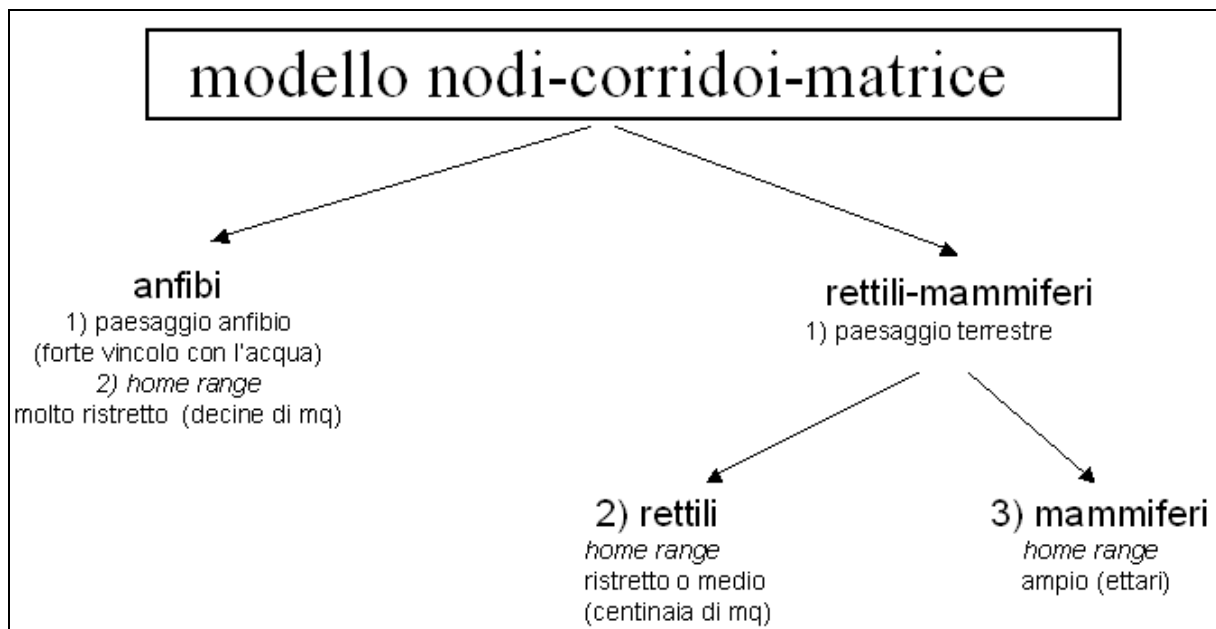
modello nodi-corridoi-matrice

anfibi
1) paesaggio anfibio
(forte vincolo con l'acqua)
2) home range
molto ristretto (decine di mq)

rettili-mammiferi
1) paesaggio terrestre

2) rettili
home range
ristretto o medio
(centinaia di mq)

3) mammiferi
home range
ampio (ettari)